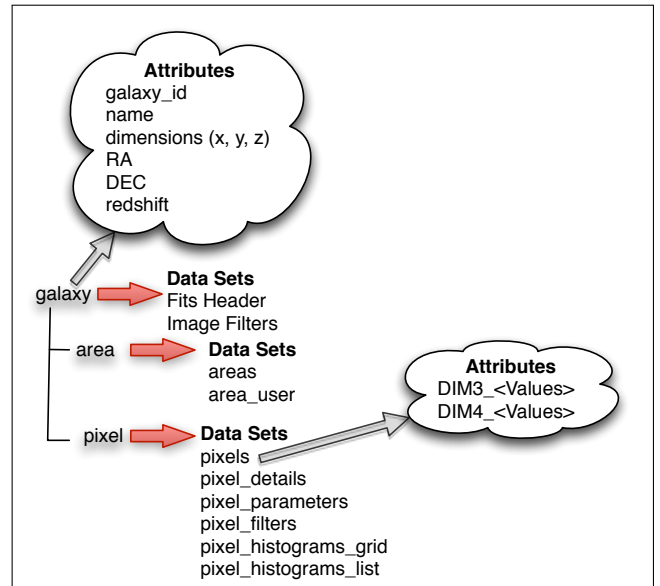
Attributes
galaxy_id
name
dimensions (x, y, z)
RA
DEC
redshift

galaxy

Data Sets
Fits Header
Image Filters

area

Data Sets
areas
area_user

pixel

Data Sets
pixels
pixel_details
pixel_parameters
pixel_filters
pixel_histograms_grid
pixel_histograms_list

Attributes
DIM3_<Values>
DIM4_<Values>